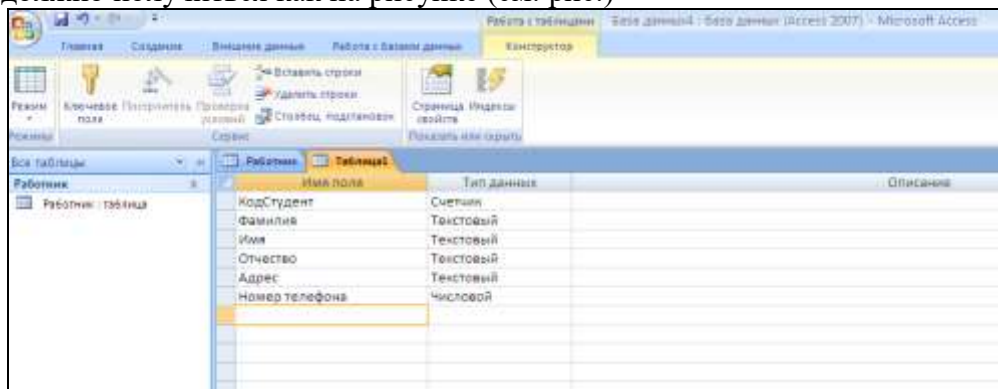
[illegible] как на рисунке (см. рис.)

Работа с таблицами   База данных4 : база данных (Access 2007) - Microsoft Access

Главная   Создание   Внешние данные   Работа с базами данных   Конструктор

Режим   Ключевое поле   Построитель   Проверка условий   Вставить строки   Удалить строки   Столбец подстановок   Страница свойств   Индексы

Режимы   Сервис   Показать или скрыть

Все таблицы

Работник

Работник : таблица

Работник   Таблица1

| Имя поля | Тип данных | Описание |
|---|---|---|
| КодСтудент | Счетчик | |
| Фамилия | Текстовый | |
| Имя | Текстовый | |
| Отчество | Текстовый | |
| Адрес | Текстовый | |
| Номер телефона | Числовой | |